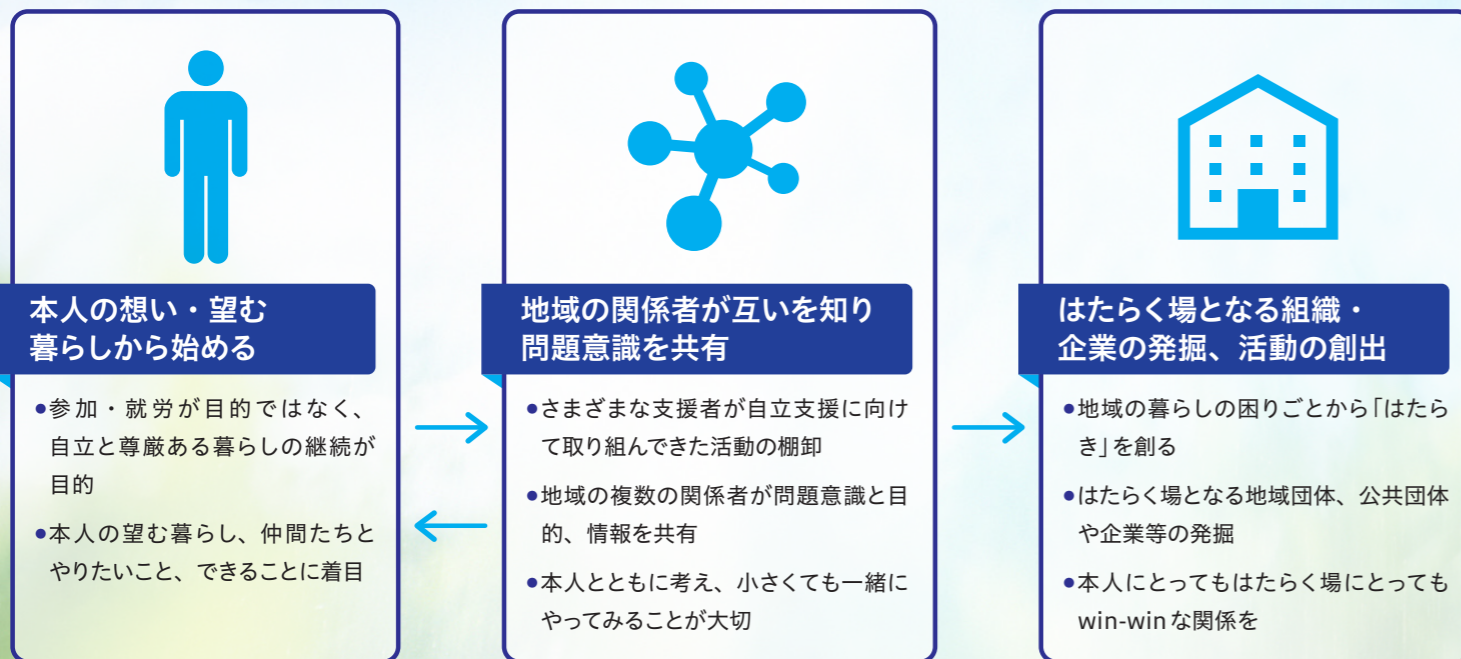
本人の想い・望む
暮らしから始める

●参加・就労が目的ではなく、自立と尊厳ある暮らしの継続が目的

●本人の望む暮らし、仲間たちとやりたいこと、できることに着目

地域の関係者が互いを知り
問題意識を共有

●さまざまな支援者が自立支援に向けて取り組んできた活動の棚卸

●地域の複数の関係者が問題意識と目的、情報を共有

●本人とともに考え、小さくても一緒にやってみることが大切

はたらく場となる組織・
企業の発掘、活動の創出

●地域の暮らしの困りごとから「はたらき」を創る

●はたらく場となる地域団体、公共団体や企業等の発掘

●本人にとってもはたらく場にとってもwin-winな関係を